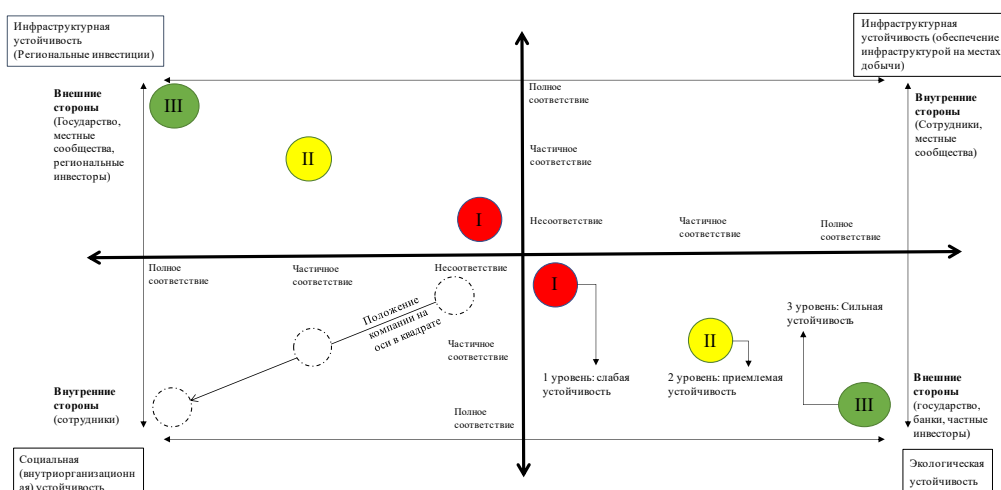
Инфраструктурная устойчивость (Региональные инвестиции)

Инфраструктурная устойчивость (обеспечение инфраструктурой на местах добычи)

Внешние стороны (Государство, местные сообщества, региональные инвесторы)

III

II

I

Полное соответствие

Частичное соответствие

Несоответствие

Частичное соответствие

Полное соответствие

Внутренние стороны (Сотрудники, местные сообщества)

Полное соответствие

Частичное соответствие

Несоответствие

I

Положение компании на оси в квадрате

Частичное соответствие

3 уровень: Сильная устойчивость

II

1 уровень: слабая устойчивость

2 уровень: приемлемая устойчивость

Внутренние стороны (сотрудники)

Полное соответствие

III

Внешние стороны (государство, банки, частные инвесторы)

Социальная (внутриорганизационная) устойчивость

Экологическая устойчивость